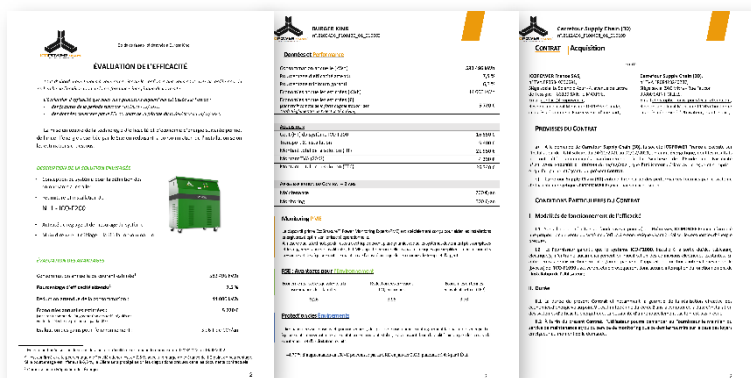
ÉVALUATION DE L'EFFICACITÉ

BURGER KING

Données de Performance

Monitoring PVE

ROI / Avantages pour l'Environnement

Carrefour Supply Chain (TO)

Contrat Acquisition

Préambule du Contrat

Conditions Particulières du Contrat

I. Modalités de fonctionnement de l'Efficacité

II. Durée

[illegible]